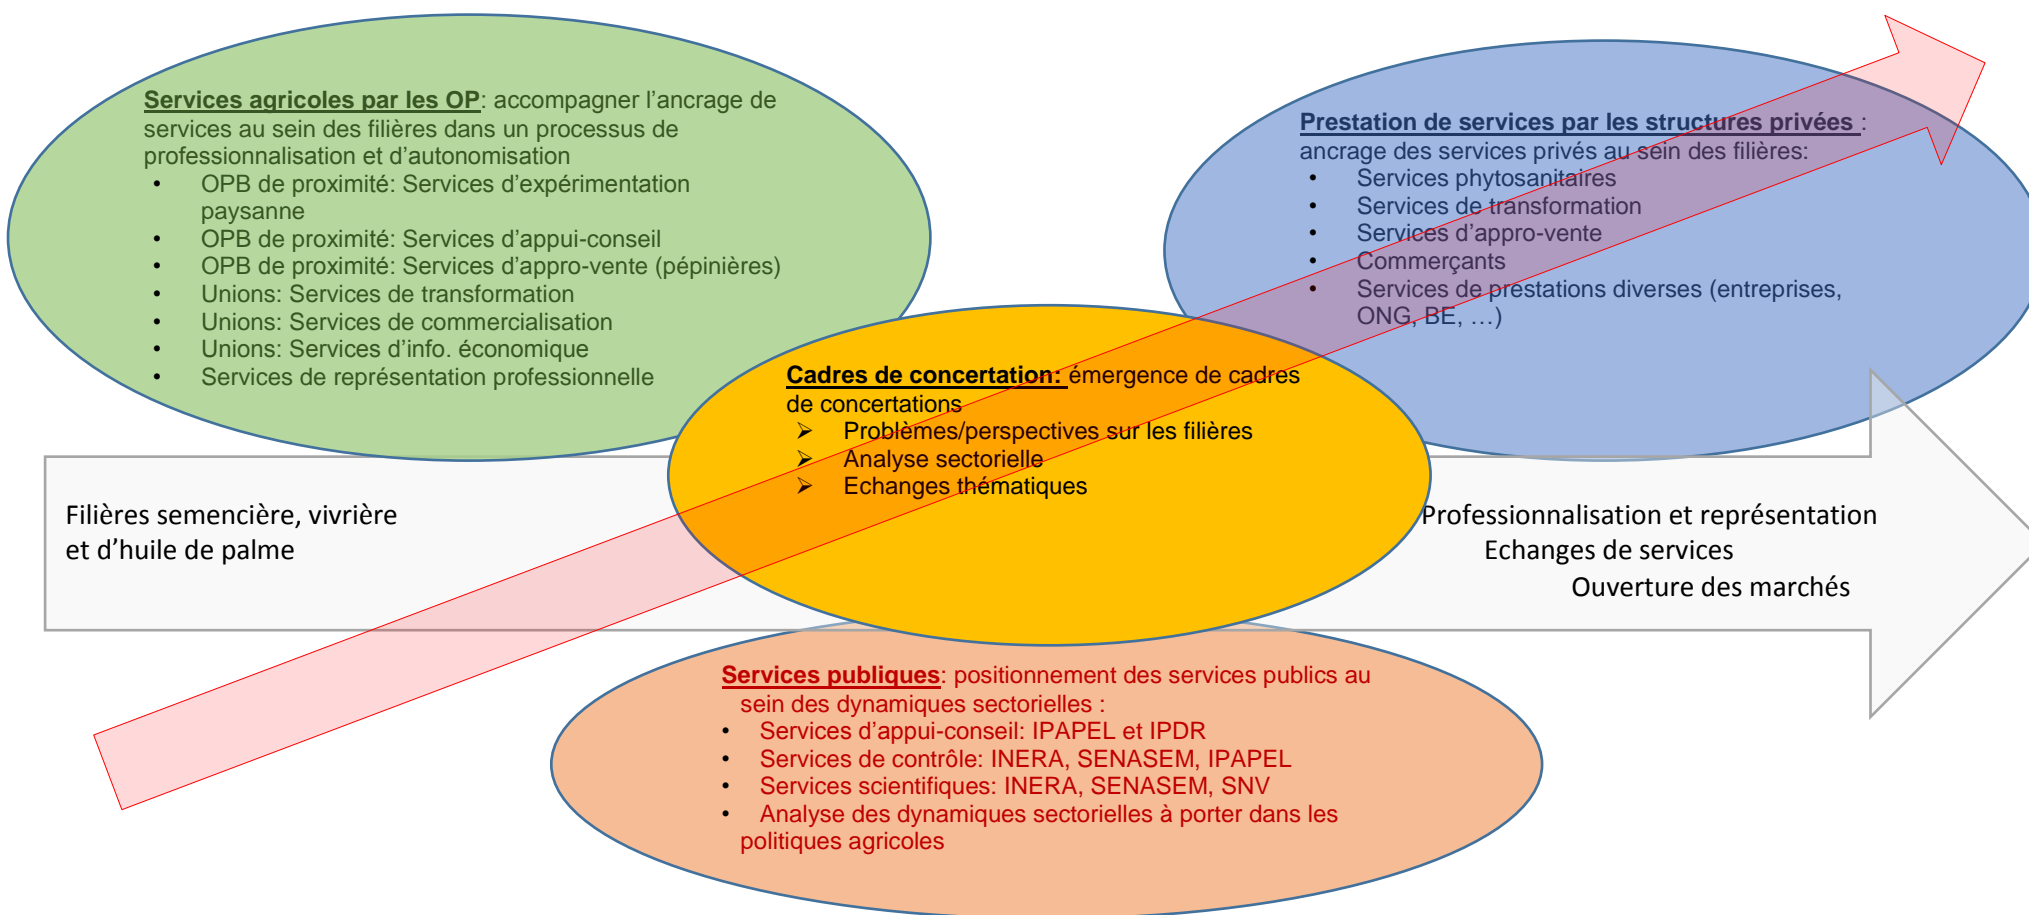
Services agricoles par les OP: accompagner l'ancrage de services au sein des filières dans un processus de professionnalisation et d'autonomisation
• OPB de proximité: Services d'expérimentation paysanne
• OPB de proximité: Services d'appui-conseil
• OPB de proximité: Services d'appro-vente (pépinières)
• Unions: Services de transformation
• Unions: Services de commercialisation
• Unions: Services d'info. économique
• Services de représentation professionnelle

Prestation de services par les structures privées : ancrage des services privés au sein des filières:
• Services phytosanitaires
• Services de transformation
• Services d'appro-vente
• Commerçants
• Services de prestations diverses (entreprises, ONG, BE, …)

Cadres de concertation: émergence de cadres de concertations
➢ Problèmes/perspectives sur les filières
➢ Analyse sectorielle
➢ Echanges thématiques

Filières semencière, vivrière et d'huile de palme

Professionnalisation et représentation
Echanges de services
Ouverture des marchés

Services publiques: positionnement des services publics au sein des dynamiques sectorielles :
• Services d'appui-conseil: IPAPEL et IPDR
• Services de contrôle: INERA, SENASEM, IPAPEL
• Services scientifiques: INERA, SENASEM, SNV
• Analyse des dynamiques sectorielles à porter dans les politiques agricoles